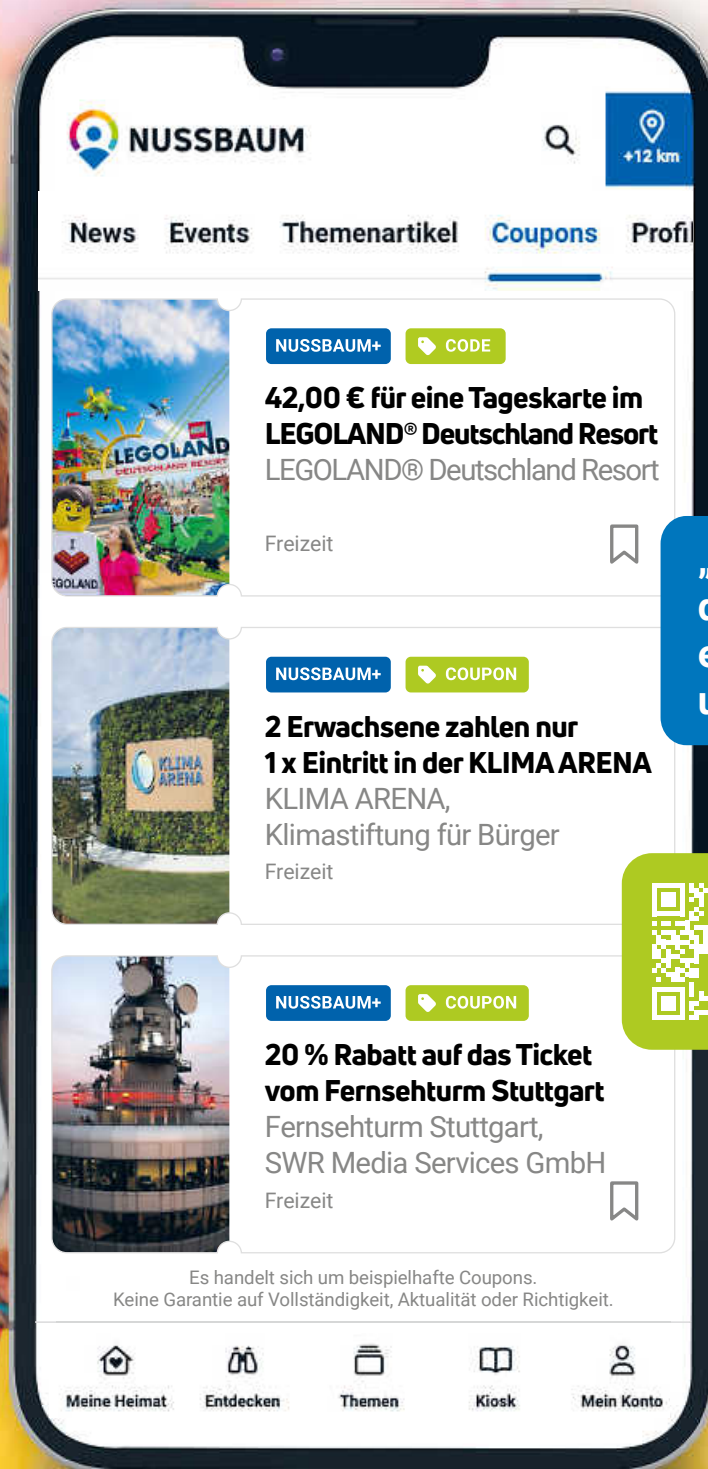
NUSSBAUM

+12 km

News Events Themenartikel Coupons Profil

LEGOLAND DEUTSCHLAND RESORT

NUSSBAUM+ CODE

42,00 € für eine Tageskarte im LEGOLAND® Deutschland Resort

LEGOLAND® Deutschland Resort

Freizeit

KLIMA ARENA

NUSSBAUM+ COUPON

2 Erwachsene zahlen nur 1 x Eintritt in der KLIMA ARENA

KLIMA ARENA, Klimastiftung für Bürger

Freizeit

NUSSBAUM+ COUPON

20 % Rabatt auf das Ticket vom Fernsehturm Stuttgart

Fernsehturm Stuttgart, SWR Media Services GmbH

Freizeit

Es handelt sich um beispielhafte Coupons. Keine Garantie auf Vollständigkeit, Aktualität oder Richtigkeit.

Meine Heimat Entdecken Themen Kiosk Mein Konto

„ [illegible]
C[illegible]
e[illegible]
u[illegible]